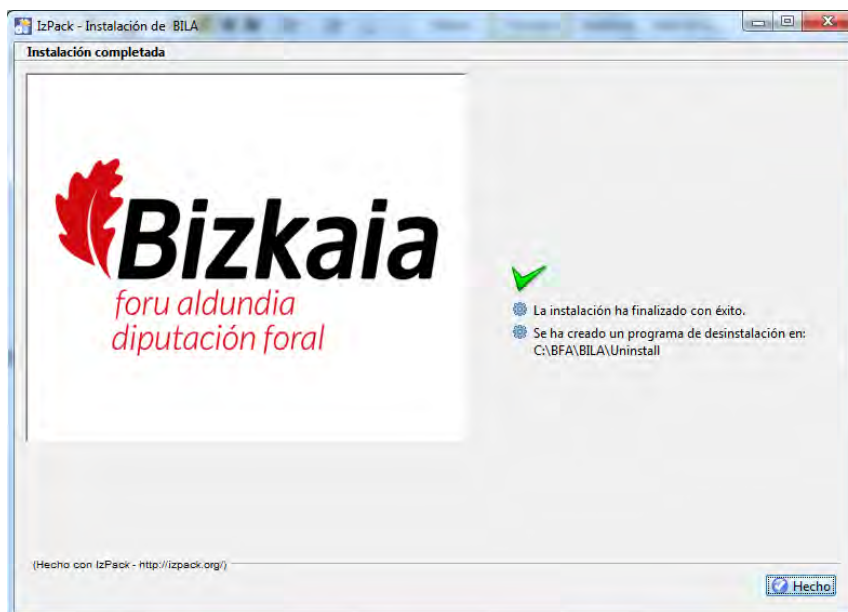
IzPack - Instalación de BILA

Instalación completada

Bizkaia
foru aldundia
diputación foral

La instalación ha finalizado con éxito.

Se ha creado un programa de desinstalación en:
C:\BFA\BILA\Uninstall

(Hecho con IzPack - http://izpack.org/)

Hecho